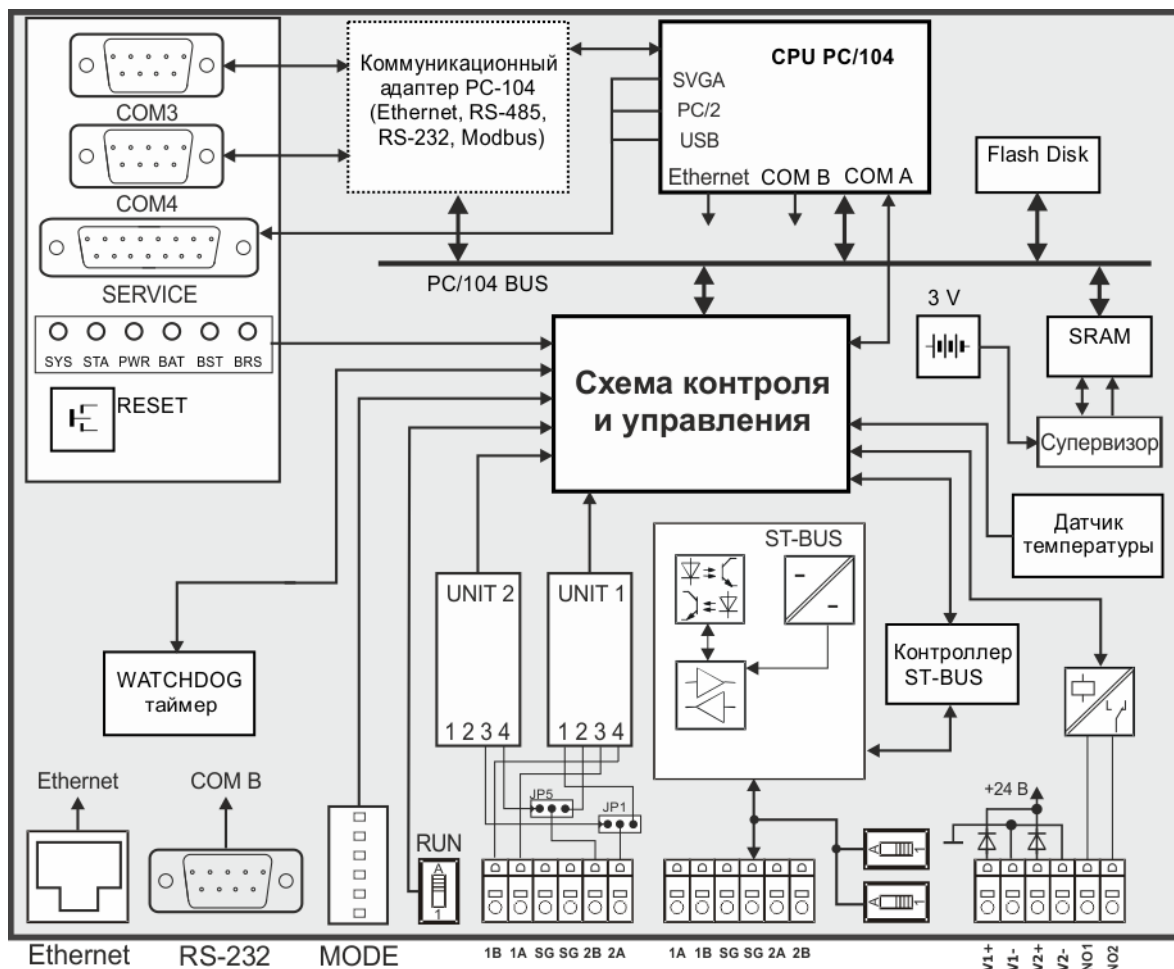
COM3
COM4
SERVICE
SYS STA PWR BAT BST BRS
RESET

Коммуникационный адаптер PC-104 (Ethernet, RS-485, RS-232, Modbus)

CPU PC/104
SVGA
PC/2
USB
Ethernet COM B COM A

Flash Disk

PC/104 BUS

3 V

SRAM

Схема контроля и управления

Супервизор

Датчик температуры

ST-BUS

Контроллер ST-BUS

UNIT 2
1 2 3 4

UNIT 1
1 2 3 4

WATCHDOG таймер

JP5
JP1

+24 В

RUN
A
1

Ethernet
COM B

Ethernet RS-232 MODE

1B 1A SG SG 2B 2A

1A 1B SG SG 2A 2B

V1+ V1- V2+ V2- NO1 NO2